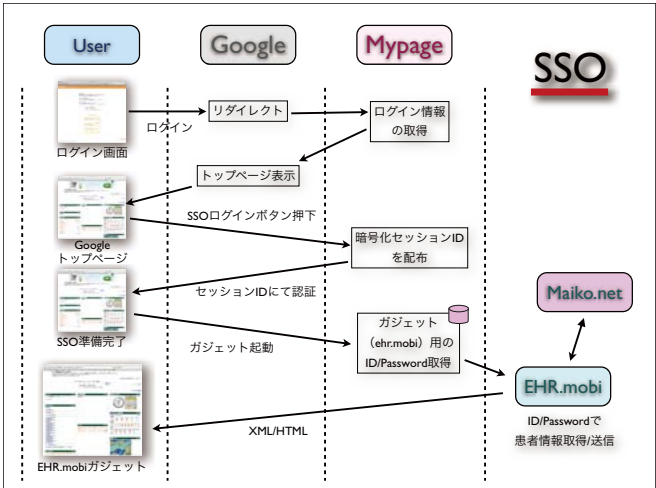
User

Google

Mypage

SSO

ログイン画面

ログイン

リダイレクト

ログイン情報の取得

トップページ表示

Google
トップページ

SSOログインボタン押下

暗号化セッションIDを配布

セッションIDにて認証

SSO準備完了

ガジェット起動

ガジェット(ehr.mobi)用のID/Password取得

Maiko.net

EHR.mobi

ID/Passwordで
患者情報取得/送信

XML/HTML

EHR.mobiガジェット